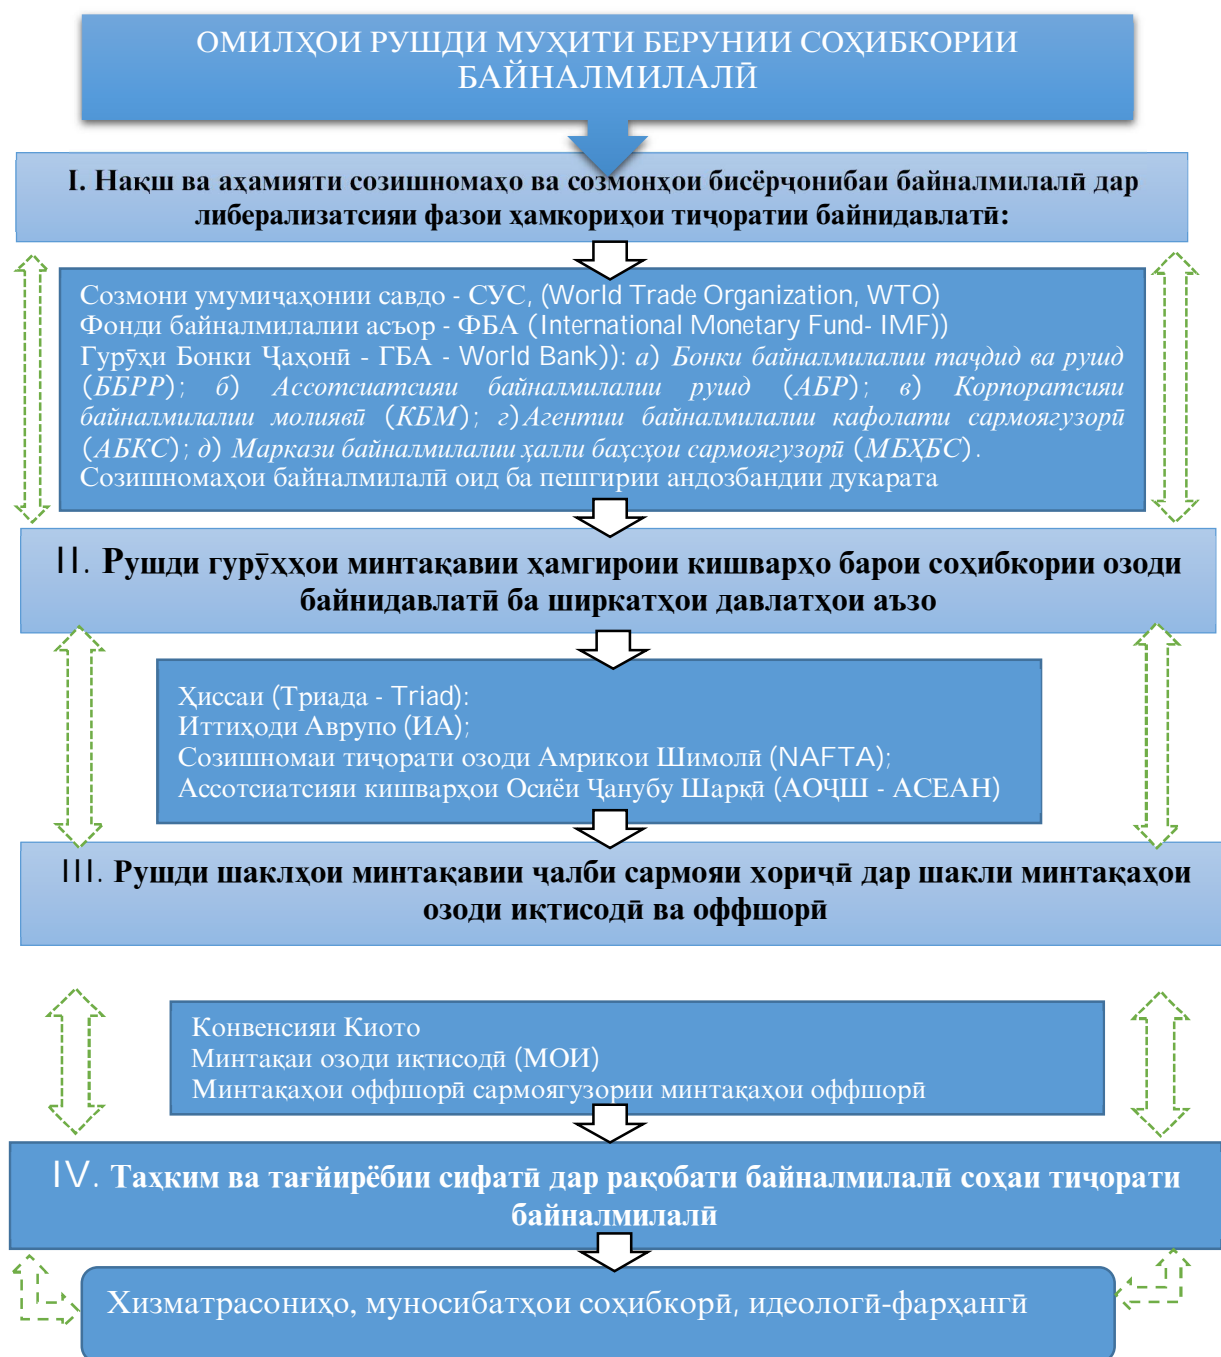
ОМИЛҲОИ РУШДИ МУҲИТИ БЕРУНИИ СОҲИБКОРИИ БАЙНАЛМИЛАЛӢ

I. Нақш ва аҳамияти созишномаҳо ва созмонҳои бисёрҷонибаи байналмилалӣ дар либерализатсияи фазои ҳамкориҳои тиҷоратии байнидавлатӣ:

Созмони умумиҷаҳонии савдо - СУС, (World Trade Organization, WTO)
Фонди байналмилалии асъор - ФБА (International Monetary Fund- IMF))
Гурӯҳи Бонки Ҷаҳонӣ - ГБА - World Bank)): а) Бонки байналмилалии таҷдид ва рушд (ББРР); б) Ассотсиатсияи байналмилалии рушд (АБР); в) Корпоратсияи байналмилалии молиявӣ (КБМ); г) Агентии байналмилалии кафолати сармоягузорӣ (АБКС); д) Маркази байналмилалии ҳалли баҳсҳои сармоягузорӣ (МБҲБС).
Созишномаҳои байналмилалӣ оид ба пешгирии андозбандии дукарата

II. Рушди гурӯҳҳои минтақавии ҳамгироии кишварҳо барои соҳибкории озоди байнидавлатӣ ба ширкатҳои давлатҳои аъзо

Ҳиссаи (Триада - Triad):
Иттиҳоди Аврупо (ИА);
Созишномаи тиҷорати озоди Амрикои Шимолӣ (NAFTA);
Ассотсиатсияи кишварҳои Осиёи Ҷанубу Шарқӣ (АОҶШ - АСЕАН)

III. Рушди шаклҳои минтақавии ҷалби сармояи хориҷӣ дар шакли минтақаҳои озоди иқтисодӣ ва оффшорӣ

Конвенсияи Киото
Минтақаи озоди иқтисодӣ (МОИ)
Минтақаҳои оффшорӣ сармоягузории минтақаҳои оффшорӣ

IV. Таҳким ва тағйирёбии сифатӣ дар рақобати байналмилалӣ соҳаи тиҷорати байналмилалӣ

Хизматрасониҳо, муносибатҳои соҳибкорӣ, идеологӣ-фарҳангӣ